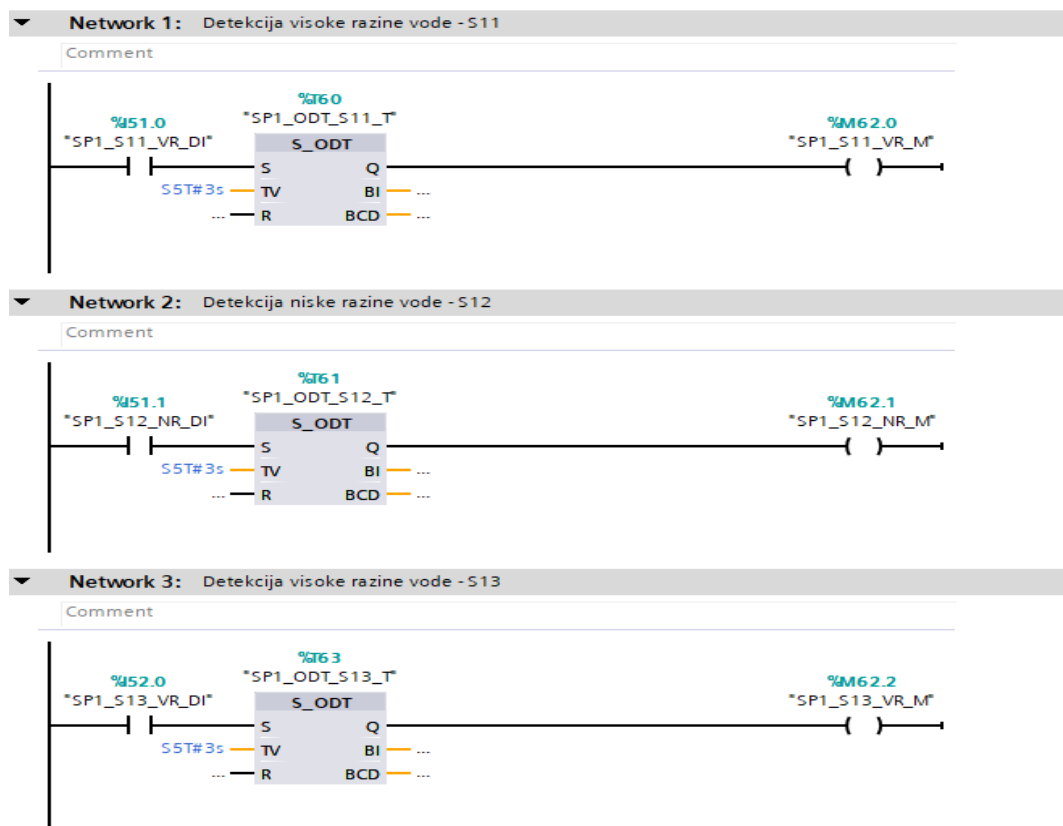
Network 1: Detekcija visoke razine vode - S11

Comment

%T60
"SP1_ODT_S11_T"

%I51.0
"SP1_S11_VR_DI"

S_ODT

S
Q

S5T#3s
TV
BI
...

...
R
BCD
...

%M62.0
"SP1_S11_VR_M"

Network 2: Detekcija niske razine vode - S12

Comment

%T61
"SP1_ODT_S12_T"

%I51.1
"SP1_S12_NR_DI"

S_ODT

S
Q

S5T#3s
TV
BI
...

...
R
BCD
...

%M62.1
"SP1_S12_NR_M"

Network 3: Detekcija visoke razine vode - S13

Comment

%T63
"SP1_ODT_S13_T"

%I52.0
"SP1_S13_VR_DI"

S_ODT

S
Q

S5T#3s
TV
BI
...

...
R
BCD
...

%M62.2
"SP1_S13_VR_M"